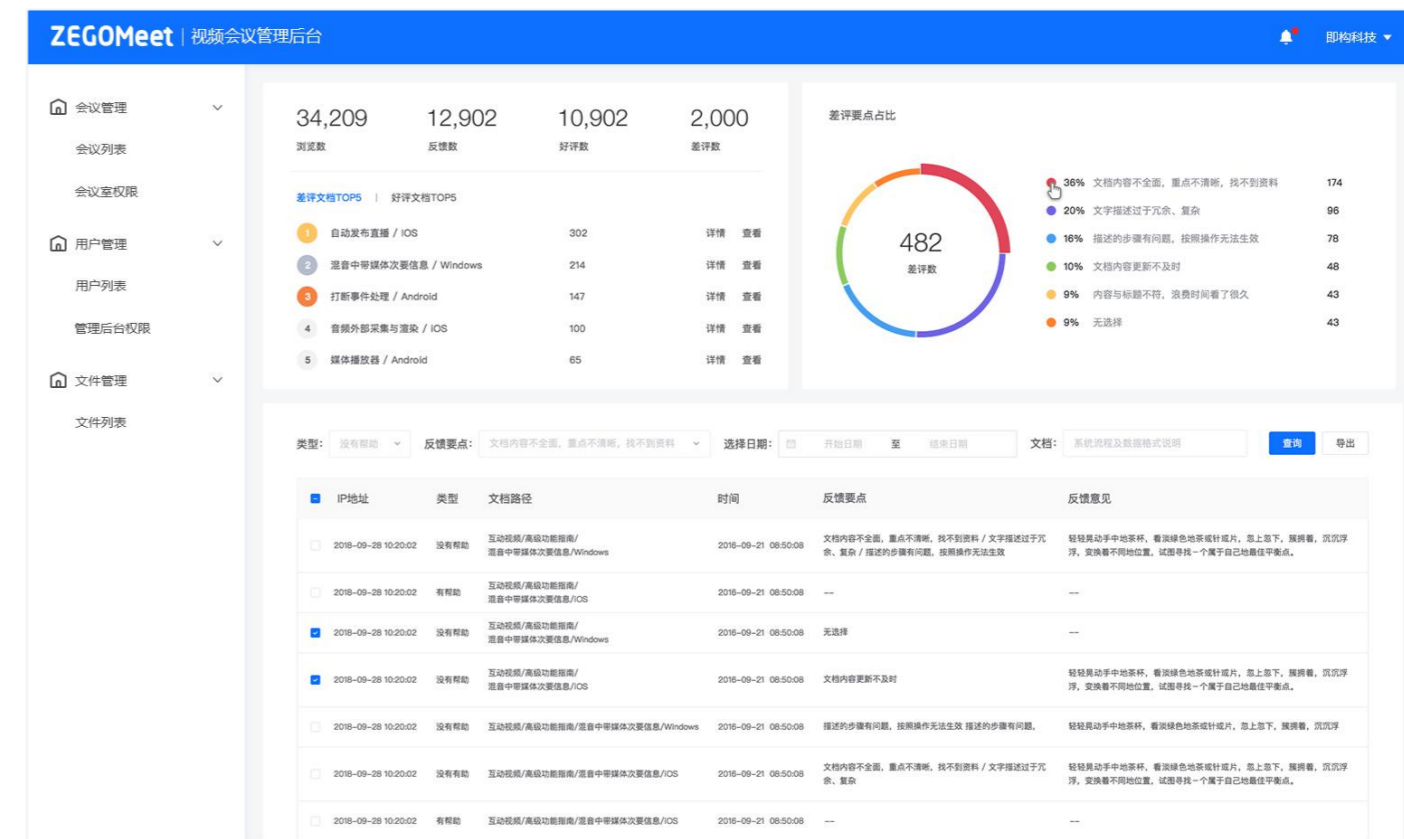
ZEGOMeet | 视频会议管理后台

即构科技

会议管理
会议列表
会议室权限
用户管理
用户列表
管理后台权限
文件管理
文件列表

34,209
浏览数
12,902
反馈数
10,902
好评数
2,000
差评数

差评文档TOP5 | 好评文档TOP5

| | | | | |
|---|---|---|---|---|
| 1 | 自动发布直播 / IOS | 302 | 详情 | 查看 |
| 2 | 混音中带媒体次要信息 / Windows | 214 | 详情 | 查看 |
| 3 | 打断事件处理 / Android | 147 | 详情 | 查看 |
| 4 | 音频外部采集与渲染 / iOS | 100 | 详情 | 查看 |
| 5 | 媒体播放器 / Android | 65 | 详情 | 查看 |

差评要点占比

482
差评数

| | | |
|---|---|---|
| 36% | 文档内容不全面，重点不清晰，找不到资料 | 174 |
| 20% | 文字描述过于冗余、复杂 | 96 |
| 16% | 描述的步骤有问题，按照操作无法生效 | 78 |
| 10% | 文档内容更新不及时 | 48 |
| 9% | 内容与标题不符，浪费时间看了很久 | 43 |
| 9% | 无选择 | 43 |

类型: 没有帮助 反馈要点: 文档内容不全面，重点不清晰，找不到资料 选择日期: 开始日期 至 结束日期 文档: 系统流程及数据格式说明 查询 导出

| IP地址 | 类型 | 文档路径 | 时间 | 反馈要点 | 反馈意见 |
|---|---|---|---|---|---|
| 2018-09-28 10:20:02 | 没有帮助 | 互动视频/高级功能指南/混音中带媒体次要信息/Windows | 2016-09-21 08:50:08 | 文档内容不全面，重点不清晰，找不到资料 / 文字描述过于冗余、复杂 / 描述的步骤有问题，按照操作无法生效 | 轻轻晃动手中地茶杯，看淡绿色地茶或针或片，忽上忽下，摇拽着，沉沉浮浮，变换着不同地位置，试图寻找一个属于自己地最佳平衡点。 |
| 2018-09-28 10:20:02 | 有帮助 | 互动视频/高级功能指南/混音中带媒体次要信息/IOS | 2016-09-21 08:50:08 | -- | -- |
| 2018-09-28 10:20:02 | 没有帮助 | 互动视频/高级功能指南/混音中带媒体次要信息/Windows | 2016-09-21 08:50:08 | 无选择 | -- |
| 2018-09-28 10:20:02 | 没有帮助 | 互动视频/高级功能指南/混音中带媒体次要信息/IOS | 2016-09-21 08:50:08 | 文档内容更新不及时 | 轻轻晃动手中地茶杯，看淡绿色地茶或针或片，忽上忽下，摇拽着，沉沉浮浮，变换着不同地位置，试图寻找一个属于自己地最佳平衡点。 |
| 2018-09-28 10:20:02 | 没有帮助 | 互动视频/高级功能指南/混音中带媒体次要信息/Windows | 2016-09-21 08:50:08 | 描述的步骤有问题，按照操作无法生效 描述的步骤有问题， | 轻轻晃动手中地茶杯，看淡绿色地茶或针或片，忽上忽下，摇拽着，沉沉浮 |
| 2018-09-28 10:20:02 | 没有帮助 | 互动视频/高级功能指南/混音中带媒体次要信息/IOS | 2016-09-21 08:50:08 | 文档内容不全面，重点不清晰，找不到资料 / 文字描述过于冗余、复杂 | 轻轻晃动手中地茶杯，看淡绿色地茶或针或片，忽上忽下，摇拽着，沉沉浮浮，变换着不同地位置，试图寻找一个属于自己地最佳平衡点。 |
| 2018-09-28 10:20:02 | 有帮助 | 互动视频/高级功能指南/混音中带媒体次要信息/IOS | 2016-09-21 08:50:08 | -- | -- |